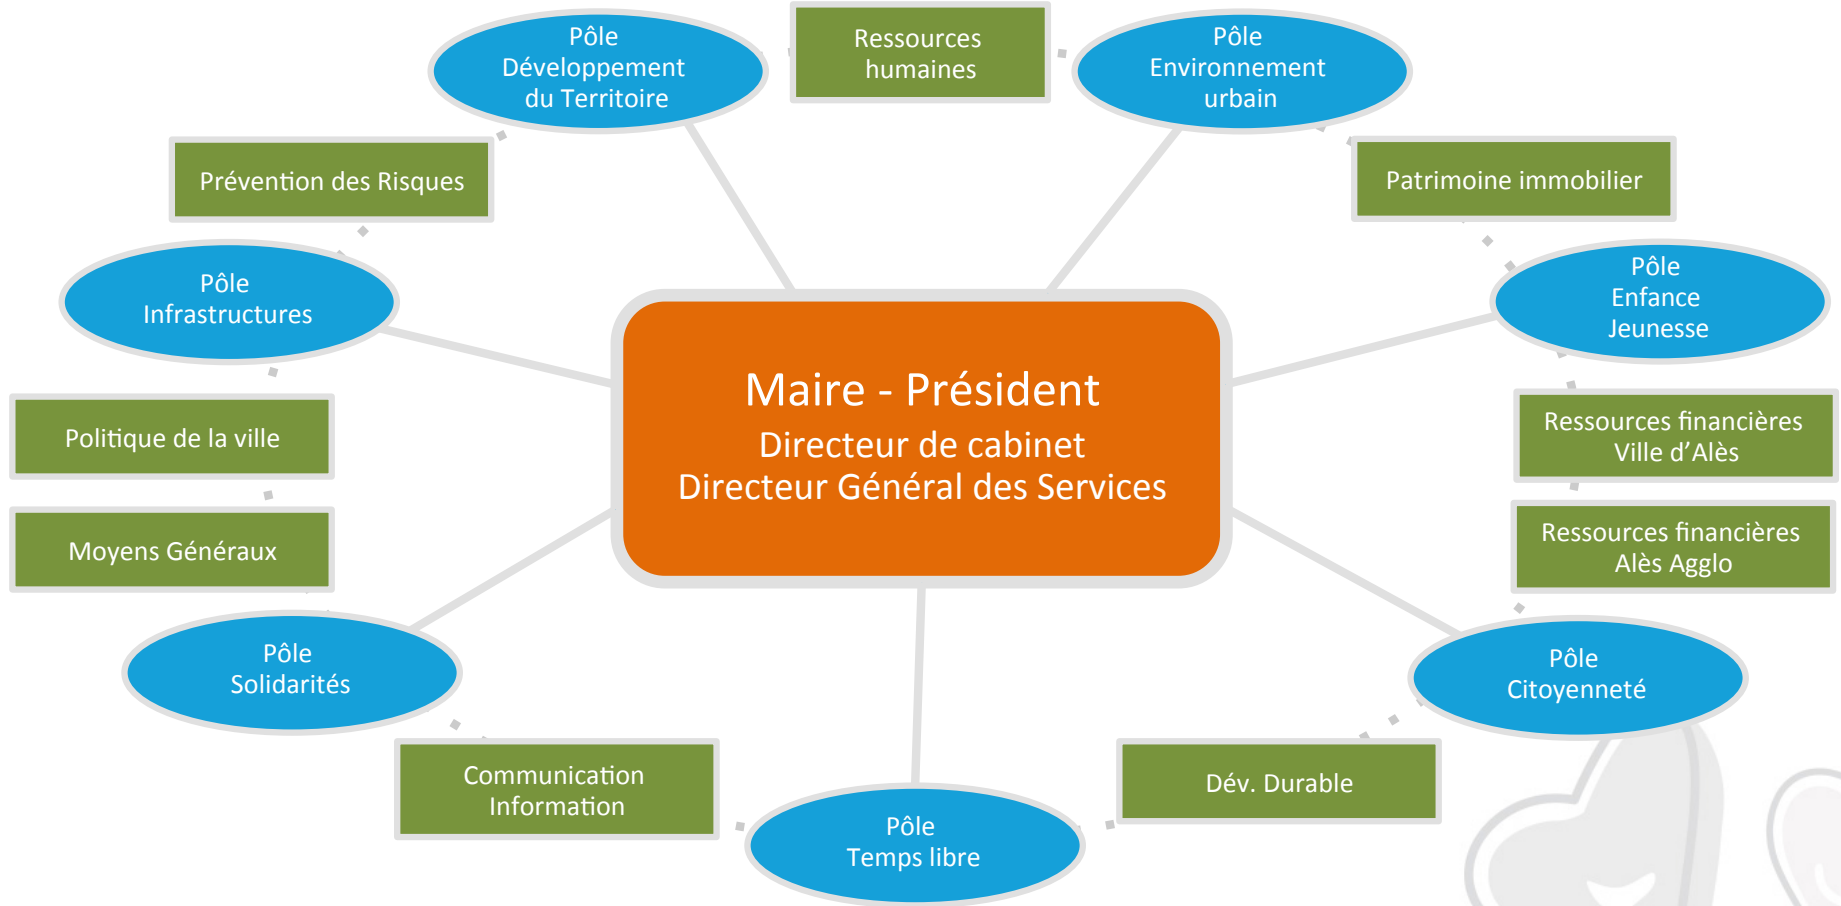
Pôle Développement du Territoire

Ressources humaines

Pôle Environnement urbain

Prévention des Risques

Patrimoine immobilier

Pôle Infrastructures

Pôle Enfance Jeunesse

Maire - Président
Directeur de cabinet
Directeur Général des Services

Politique de la ville

Ressources financières Ville d'Alès

Moyens Généraux

Ressources financières Alès Agglo

Pôle Solidarités

Pôle Citoyenneté

Communication Information

Dév. Durable

Pôle Temps libre